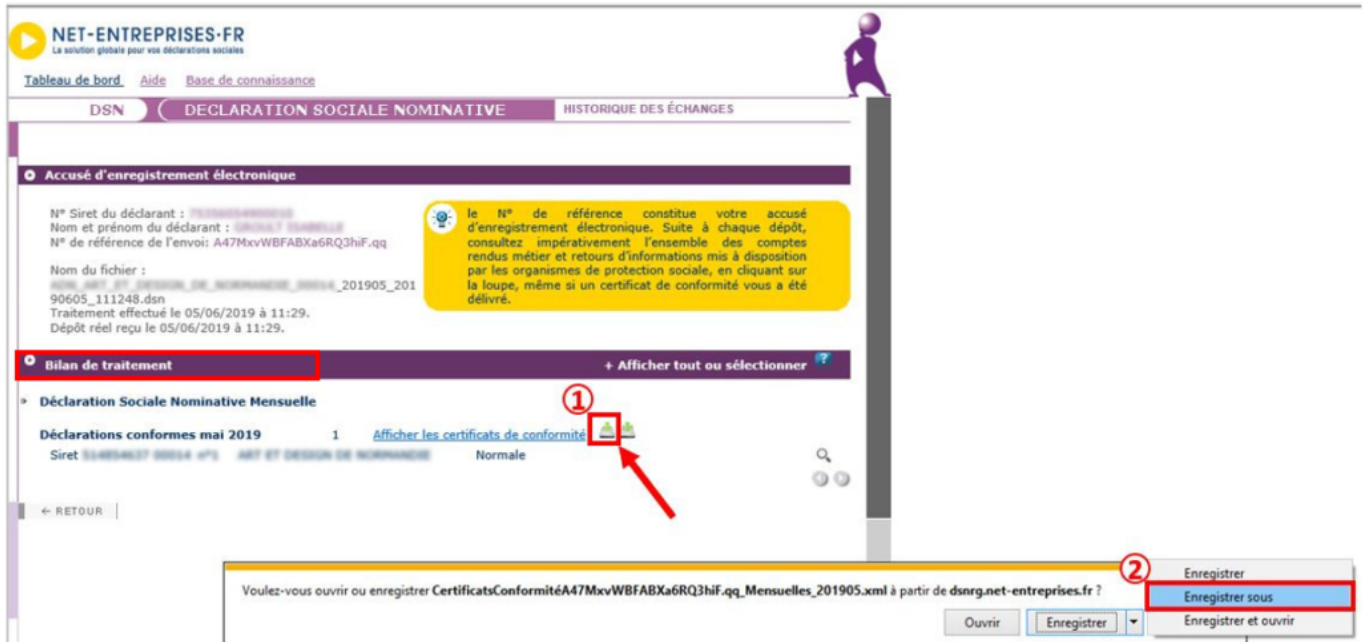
NET-ENTREPRISES.FR
La solution globale pour vos déclarations sociales

Tableau de bord Aide Base de connaissance

DSN DECLARATION SOCIALE NOMINATIVE HISTORIQUE DES ÉCHANGES

Accusé d'enregistrement électronique

N° Siret du déclarant : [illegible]
Nom et prénom du déclarant : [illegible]
N° de référence de l'envoi: A47MxvWBFABXa6RQ3hiF.qq

Nom du fichier : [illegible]_201905_20190605_111248.dsn
Traitement effectué le 05/06/2019 à 11:29.
Dépôt réel reçu le 05/06/2019 à 11:29.

le N° de référence constitue votre accusé d'enregistrement électronique. Suite à chaque dépôt, consultez impérativement l'ensemble des comptes rendus métier et retours d'informations mis à disposition par les organismes de protection sociale, en cliquant sur la loupe, même si un certificat de conformité vous a été délivré.

Bilan de traitement

+ Afficher tout ou sélectionner

Déclaration Sociale Nominative Mensuelle

①

Déclarations conformes mai 2019 1 Afficher les certificats de conformité

Siret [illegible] Normale

← RETOUR

Voulez-vous ouvrir ou enregistrer CertificatsConformitéA47MxvWBFABXa6RQ3hiF.qq_Mensuelles_201905.xml à partir de dsnrg.net-entreprises.fr ?

Ouvrir Enregistrer

②

Enregistrer
Enregistrer sous
Enregistrer et ouvrir